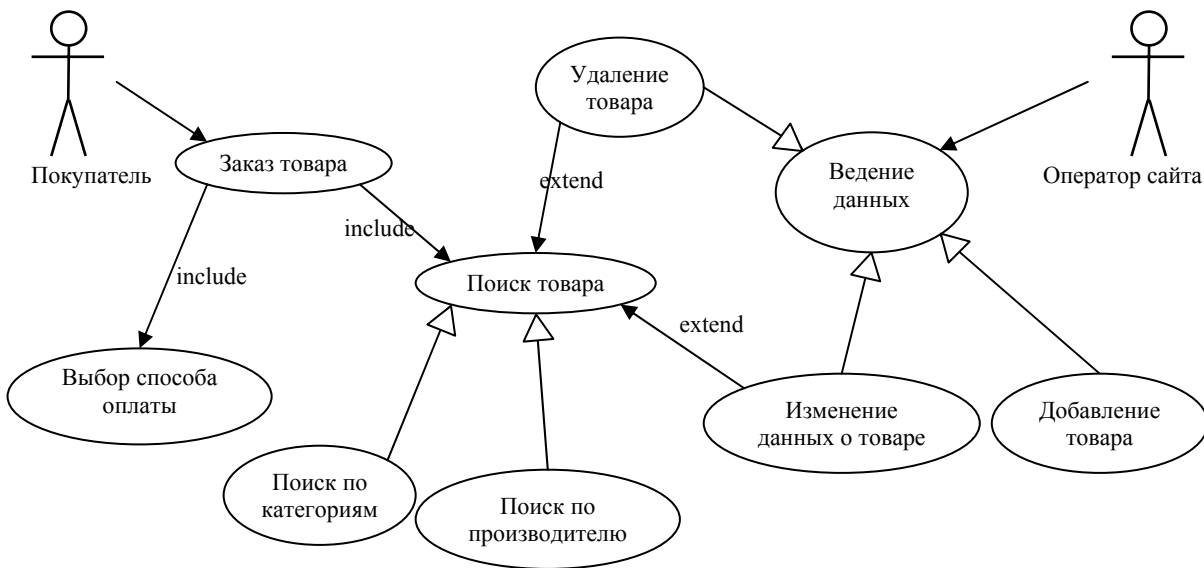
Покупатель

Заказ товара

include

include

Выбор способа оплаты

Удаление товара

extend

Поиск товара

extend

Поиск по категориям

Поиск по производителю

Ведение данных

Оператор сайта

Изменение данных о товаре

Добавление товара